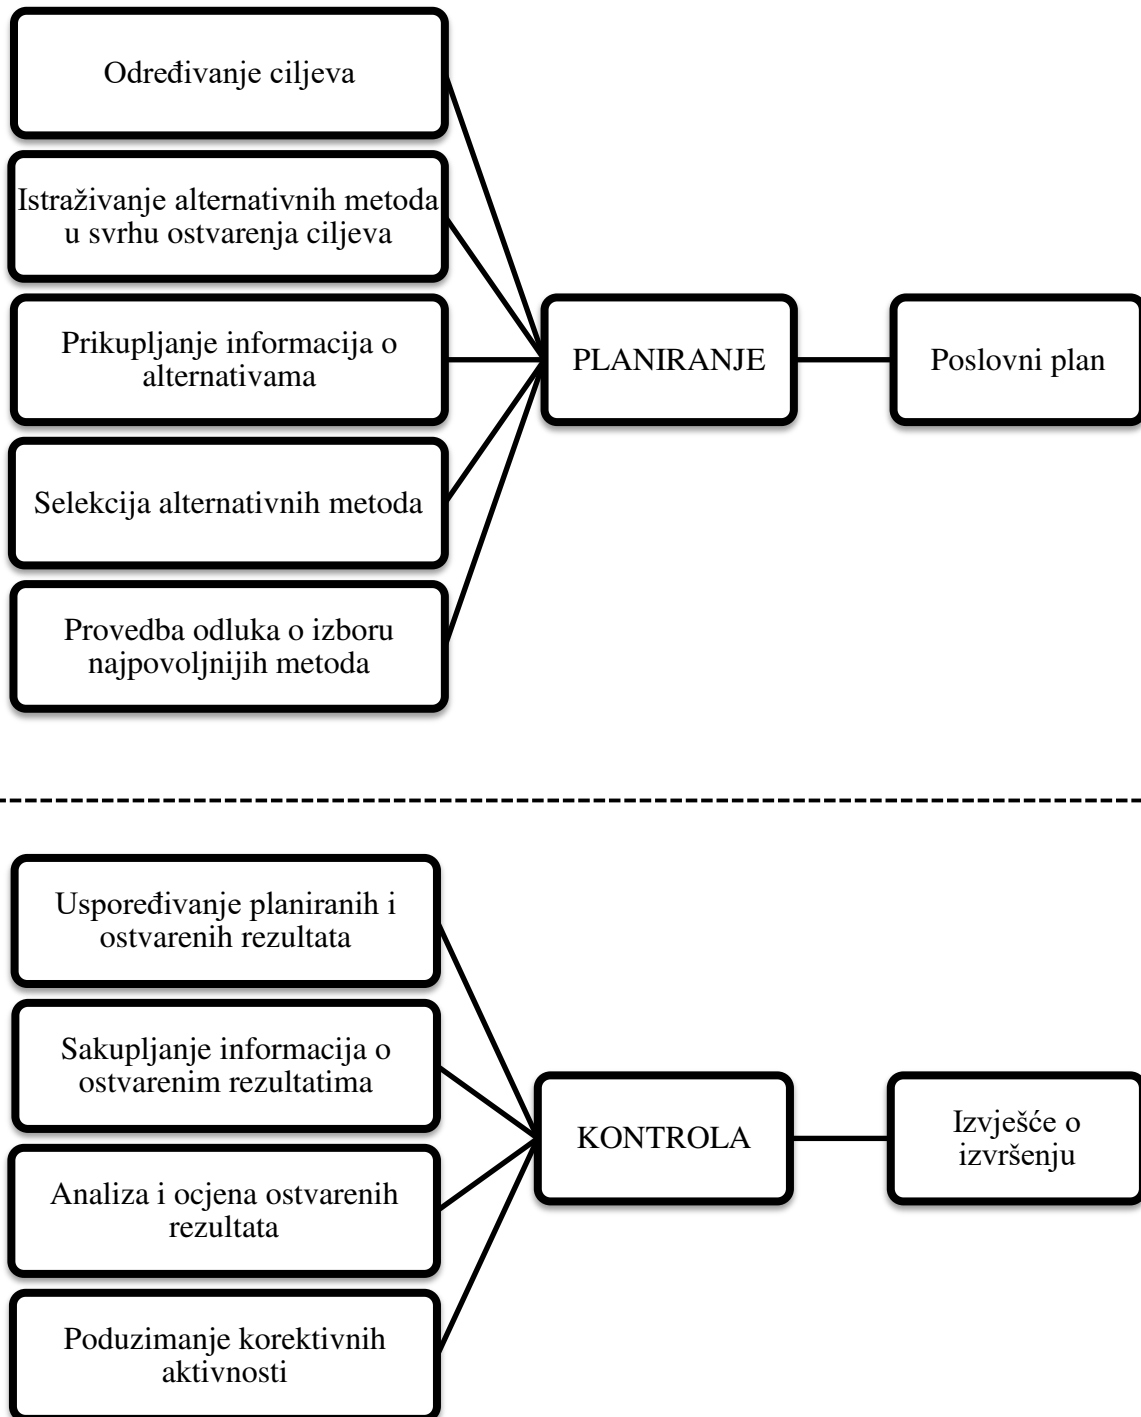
Određivanje ciljeva

Istraživanje alternativnih metoda u svrhu ostvarenja ciljeva

Prikupljanje informacija o alternativama

Selekcija alternativnih metoda

Provedba odluka o izboru najpovoljnijih metoda

PLANIRANJE

Poslovni plan

Uspoređivanje planiranih i ostvarenih rezultata

Sakupljanje informacija o ostvarenim rezultatima

Analiza i ocjena ostvarenih rezultata

Poduzimanje korektivnih aktivnosti

KONTROLA

Izvješće o izvršenju